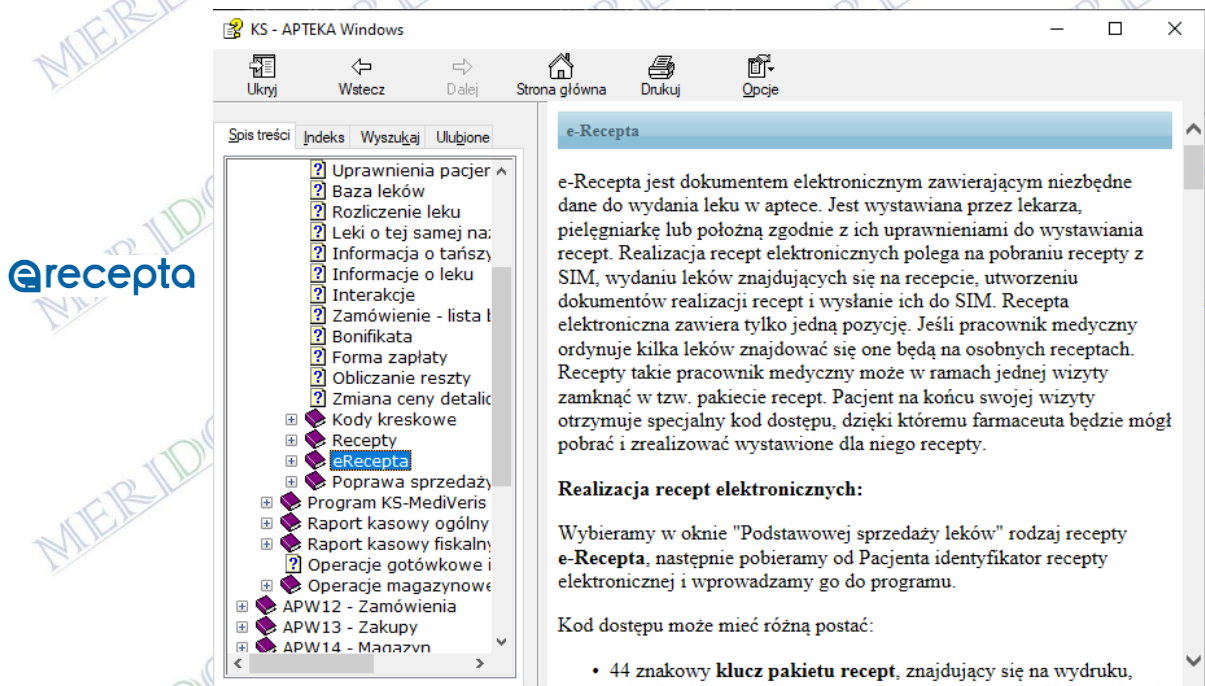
MERIDO

erecepta

KS - APTEKA Windows

Ukryj Wstecz Dalej Strona główna Drukuj Opcje

Spis treści Indeks Wyszukaj Ulubione

Uprawnienia pacjer
Baza leków
Rozliczenie leku
Leki o tej samej na:
Informacja o tańszy
Informacje o leku
Interakcje
Zamówienie - lista l
Bonifikata
Forma zapłaty
Obliczanie reszty
Zmiana ceny detalic
Kody kreskowe
Recepty
eRecepta
Poprawa sprzedaży
Program KS-MediVeris
Raport kasowy ogólny
Raport kasowy fiskalny
Operacje gotówkowe i
Operacje magazynowe
APW12 - Zamówienia
APW13 - Zakupy
APW14 - Magazyn

e-Recepta

e-Recepta jest dokumentem elektronicznym zawierającym niezbędne dane do wydania leku w aptece. Jest wystawiana przez lekarza, pielęgniarkę lub położną zgodnie z ich uprawnieniami do wystawiania recept. Realizacja recept elektronicznych polega na pobraniu recepty z SIM, wydaniu leków znajdujących się na recepcie, utworzeniu dokumentów realizacji recept i wysłanie ich do SIM. Recepta elektroniczna zawiera tylko jedną pozycję. Jeśli pracownik medyczny ordynuje kilka leków znajdować się one będą na osobnych receptach. Recepty takie pracownik medyczny może w ramach jednej wizyty zamknąć w tzw. pakiecie recept. Pacjent na końcu swojej wizyty otrzymuje specjalny kod dostępu, dzięki któremu farmaceuta będzie mógł pobrać i zrealizować wystawione dla niego recepty.

Realizacja recept elektronicznych:

Wybieramy w oknie "Podstawowej sprzedaży leków" rodzaj recepty e-Recepta, następnie pobieramy od Pacjenta identyfikator recepty elektronicznej i wprowadzamy go do programu.

Kod dostępu może mieć różną postać:

• 44 znakowy klucz pakietu recept, znajdujący się na wydruku,